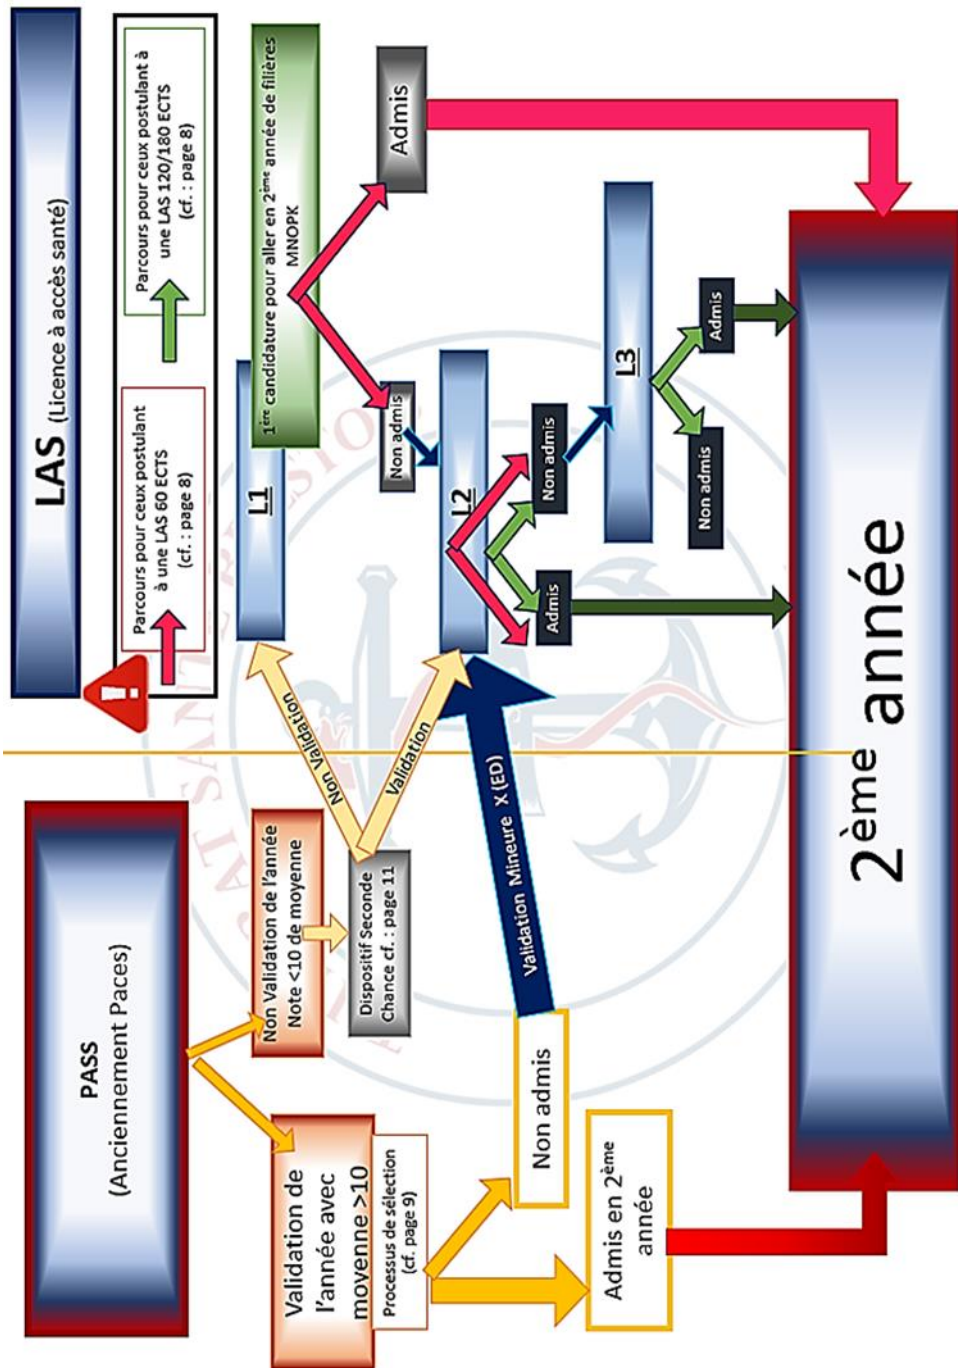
LAS (Licence à accès santé)

Parcours pour ceux postulant à une LAS 60 ECTS (cf. : page 8)

Parcours pour ceux postulant à une LAS 120/180 ECTS (cf. : page 8)

L1

1ère candidature pour aller en 2ème année de filières MNOPK

Admis

Non admis

L2

Non admis

Admis

L3

Admis

Non admis

PASS (Anciennement Paces)

Non Validation de l'année Note <10 de moyenne

Dispositif Seconde Chance cf. : page 11

Non Validation

Validation

Validation de l'année avec moyenne >10

Processus de sélection (cf. page 9)

Non admis

Validation Mineure X (ED)

Admis en 2ème année

2ème année